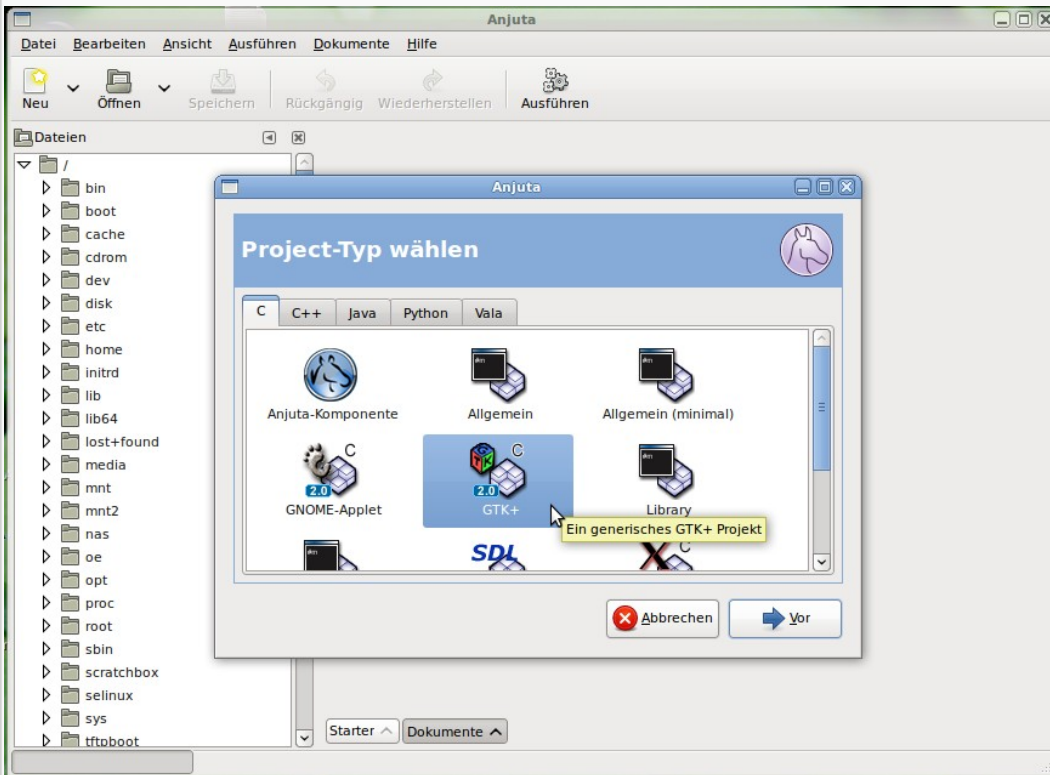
Anjuta

Datei Bearbeiten Ansicht Ausführen Dokumente Hilfe

Neu Öffnen Speichern Rückgängig Wiederherstellen Ausführen

Dateien

/
bin
boot
cache
cdrom
dev
disk
etc
home
initrd
lib
lib64
lost+found
media
mnt
mnt2
nas
oe
opt
proc
root
sbin
scratchbox
selinux
sys
tftpboot

Anjuta

Project-Typ wählen

C C++ Java Python Vala

Anjuta-Komponente
Allgemein
Allgemein (minimal)
C 2.0 GNOME-Applet
C 2.0 GTK+
Library
Ein generisches GTK+ Projekt
SDL
C

Abbrechen Vor

Starter Dokumente